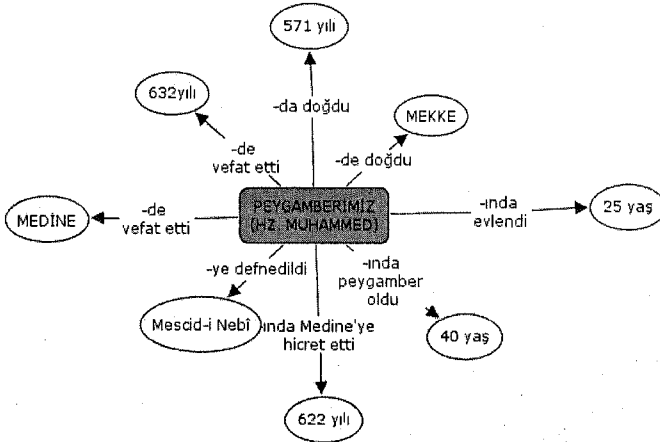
571 yılı

632yılı

-da doğdu

MEKKE

-de vefat etti

-de doğdu

PEYGAMBERİMİZ (HZ. MUHAMMED)

MEDİNE

-de vefat etti

-ında evlendi

25 yaş

-ye defnedildi

-ında peygamber oldu

Mescid-i Nebî

-ında Medine'ye hicret etti

40 yaş

622 yılı